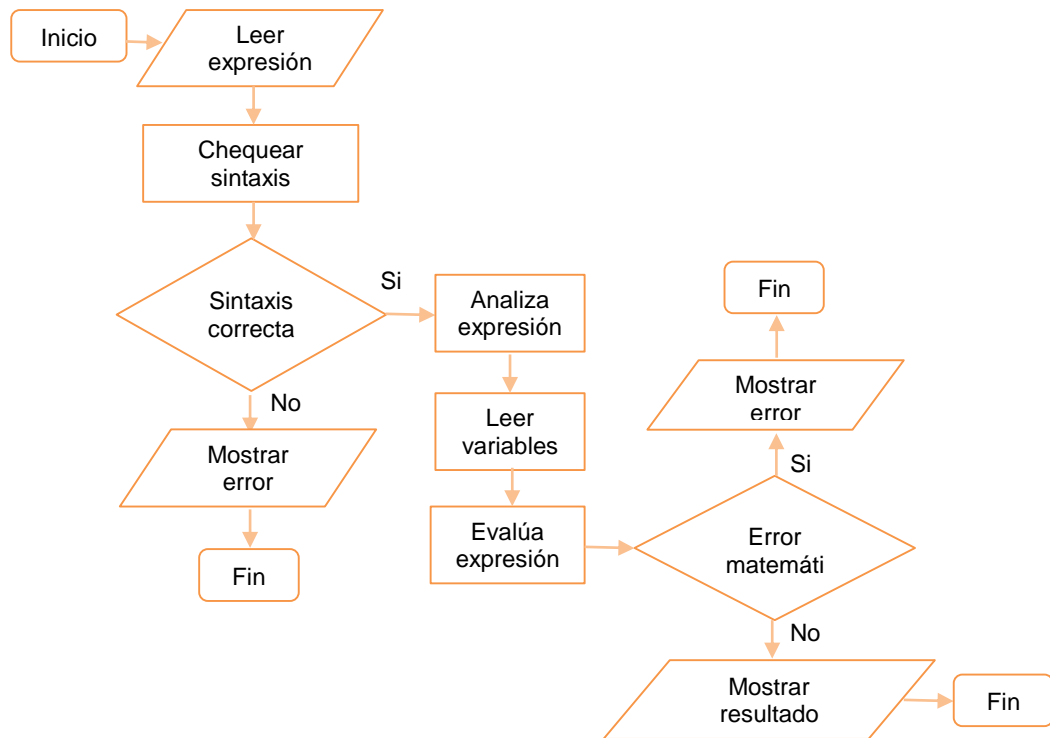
Inicio

Leer expresión

Chequear sintaxis

Sintaxis correcta

Si

Analiza expresión

No

Mostrar error

Fin

Leer variables

Evalúa expresión

Error matemáti

Si

Mostrar error

Fin

No

Mostrar resultado

Fin